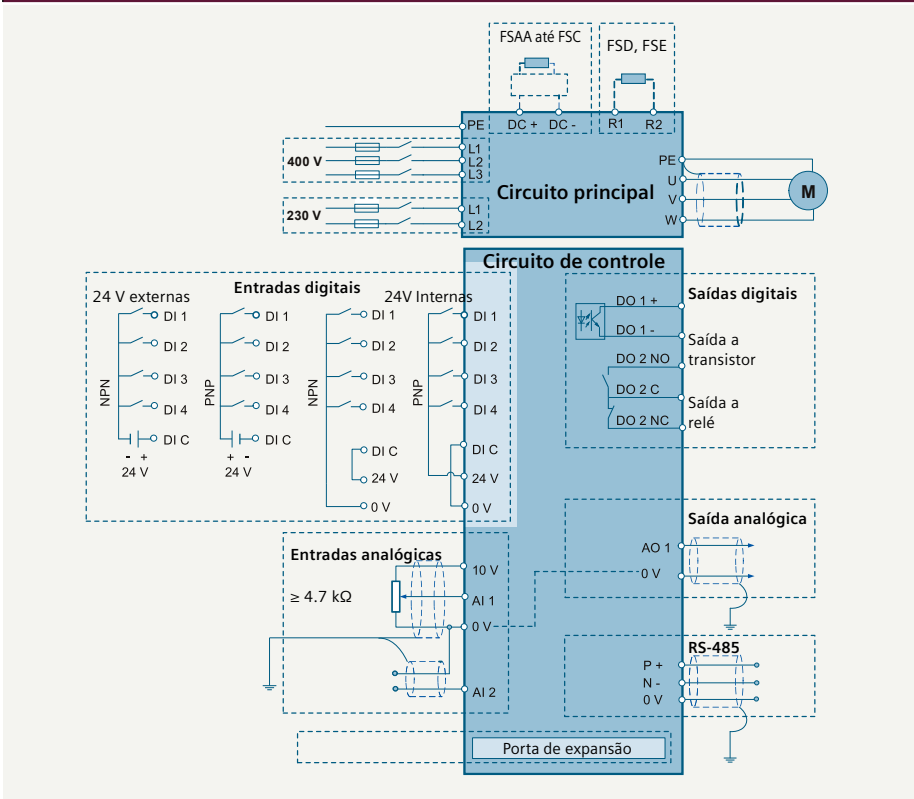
FSAA até FSC

FSD, FSE

DC + DC - R1 R2

PE

400 V

L1
L2
L3

Circuito principal

PE
U
V
W

M

230 V

L1
L2

Circuito de controle

24 V externas

Entradas digitais

24V Internas

NPN

DI 1
DI 2
DI 3
DI 4
DI C

- +
24 V

PNP

DI 1
DI 2
DI 3
DI 4
DI C

+ -
24 V

NPN

DI 1
DI 2
DI 3
DI 4
DI C
24 V
0 V

PNP

DI 1
DI 2
DI 3
DI 4
DI C
24 V
0 V

Saídas digitais

DO 1 +
DO 1 -
Saída a transistor
DO 2 NO
DO 2 C
Saída a relé
DO 2 NC

Saída analógica

AO 1
0 V

Entradas analógicas

≥ 4.7 kΩ

10 V
AI 1
0 V
AI 2

RS-485

P +
N -
0 V

Porta de expansão